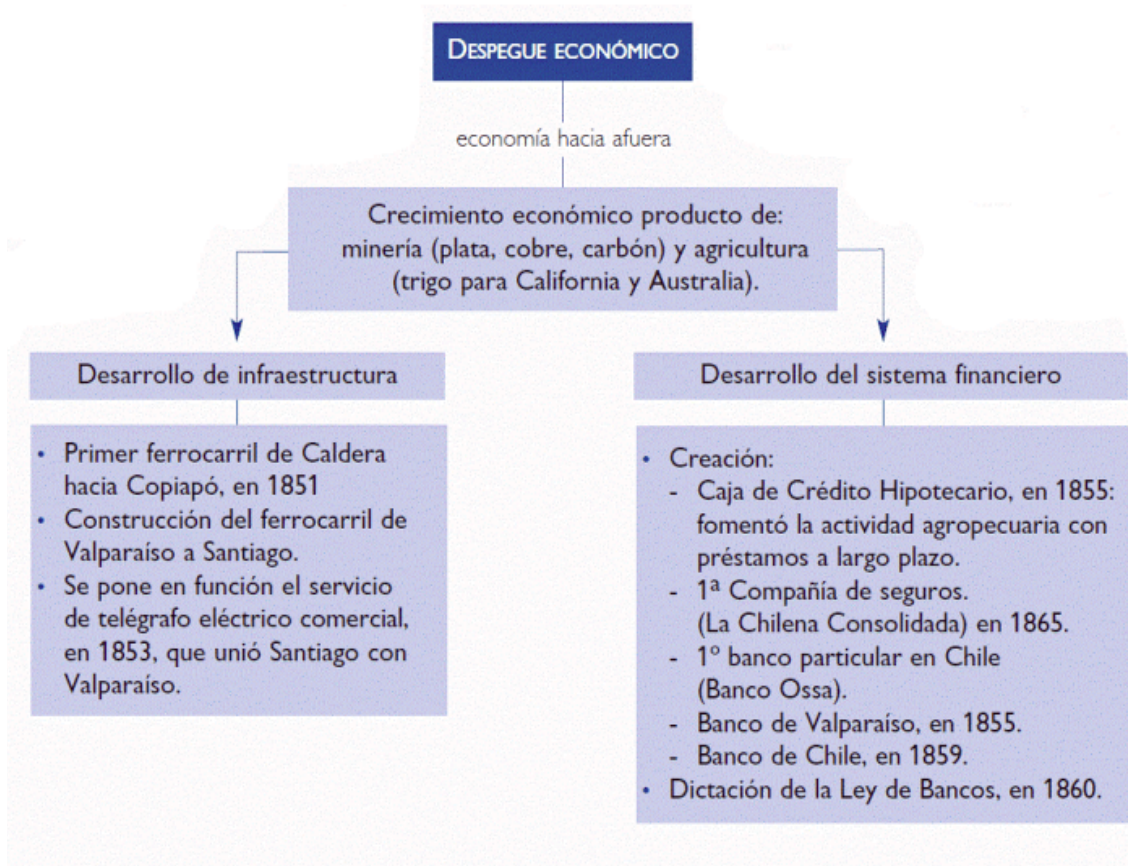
DESPEGUE ECONÓMICO

economía hacia afuera

Crecimiento económico producto de: minería (plata, cobre, carbón) y agricultura (trigo para California y Australia).

Desarrollo de infraestructura

- Primer ferrocarril de Caldera hacia Copiapó, en 1851
- Construcción del ferrocarril de Valparaíso a Santiago.
- Se pone en función el servicio de telégrafo eléctrico comercial, en 1853, que unió Santiago con Valparaíso.

Desarrollo del sistema financiero

- Creación:
 - Caja de Crédito Hipotecario, en 1855: fomentó la actividad agropecuaria con préstamos a largo plazo.
 - 1ª Compañía de seguros. (La Chilena Consolidada) en 1865.
 - 1º banco particular en Chile (Banco Ossa).
 - Banco de Valparaíso, en 1855.
 - Banco de Chile, en 1859.
- Dictación de la Ley de Bancos, en 1860.